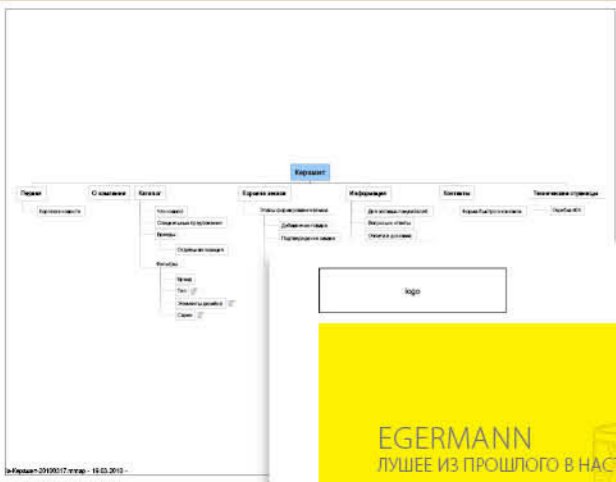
Керамит

Первая

Краткие новости

О компании

Каталог

Что нового

Специальные предложения

Бренды

Отдельная позиция

Фильтры

Цвет

Тип

Элементы дизайна

Серии

Корзина заказа

Этапы формирования заказа

Добавление товара

Подтверждение заказа

Информация

Для оптовых покупателей

Вопросы и ответы

Оплата и доставка

Контакты

Форма быстрого контакта

Технические страницы

Ошибка 404

logo

EGERMANN

ЛУШЕЕ ИЗ ПРОШЛОГО В НАС

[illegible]-Керамит-20100217.mmap - 19.03.2010 -